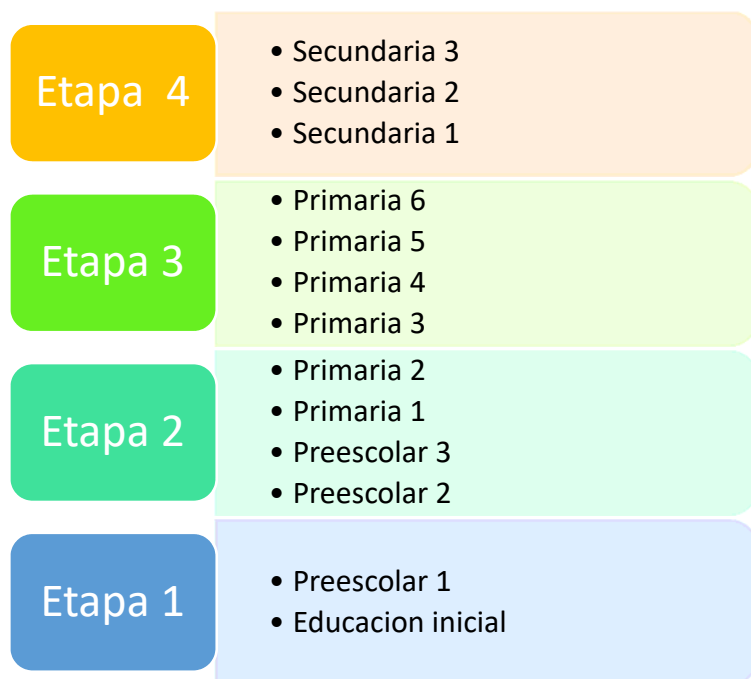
Etapa 4

- Secundaria 3
- Secundaria 2
- Secundaria 1

Etapa 3

- Primaria 6
- Primaria 5
- Primaria 4
- Primaria 3

Etapa 2

- Primaria 2
- Primaria 1
- Preescolar 3
- Preescolar 2

Etapa 1

- Preescolar 1
- Educacion inicial